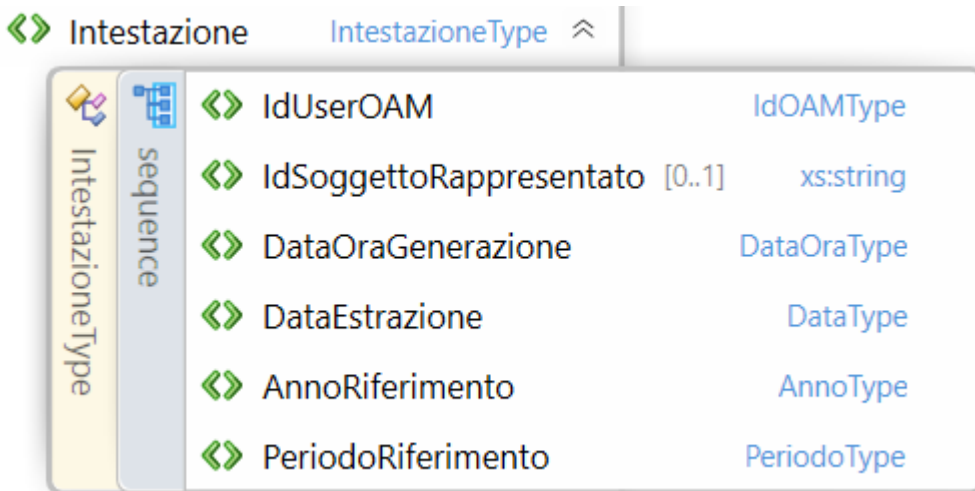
Intestazione IntestazioneType

IntestazioneType

sequence

IdUserOAM IdOAMType

IdSoggettoRappresentato [0..1] xs:string

DataOraGenerazione DataOraType

DataEstrazione DataType

AnnoRiferimento AnnoType

PeriodoRiferimento PeriodoType